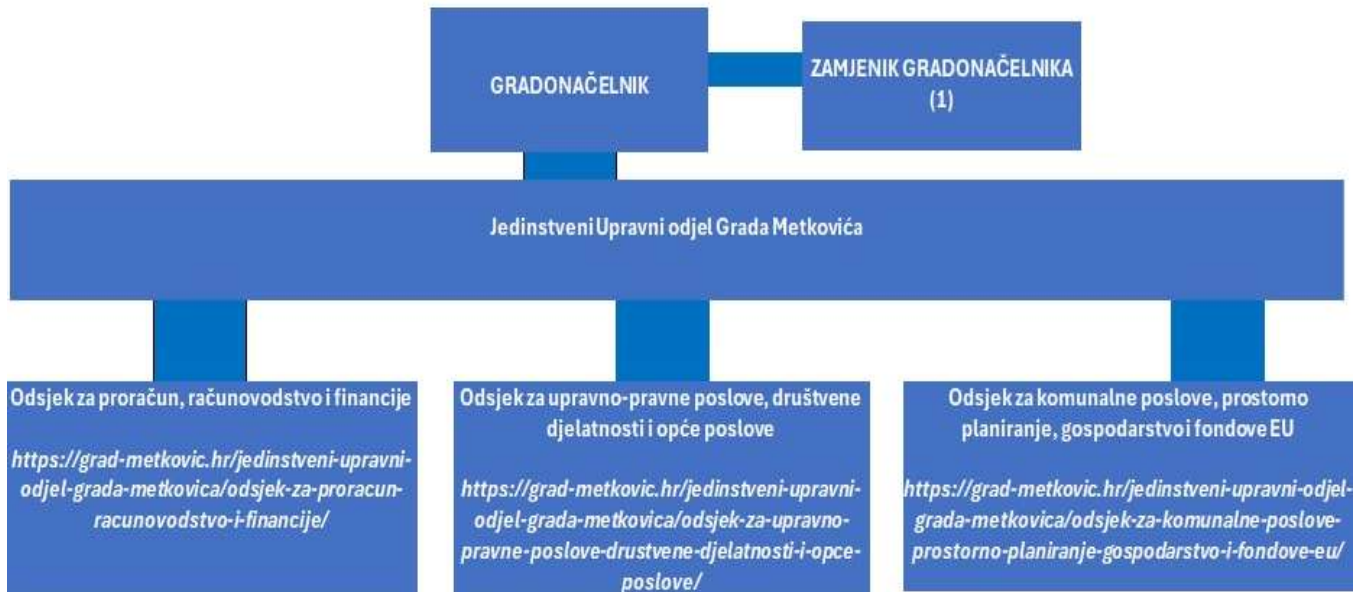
GRADONAČELNIK

ZAMJENIK GRADONAČELNIKA (1)

Jedinstveni Upravni odjel Grada Metkovića

Odsjek za proračun, računovodstvo i financije

https://grad-metkovic.hr/jedinstveni-upravni-odjel-grada-metkovica/odsjek-za-proracun-racunovodstvo-i-financije/

Odsjek za upravno-pravne poslove, društvene djelatnosti i opće poslove

https://grad-metkovic.hr/jedinstveni-upravni-odjel-grada-metkovica/odsjek-za-upravno-pravne-poslove-drustvene-djelatnosti-i-opce-poslove/

Odsjek za komunalne poslove, prostomo planiranje, gospodarstvo i fondove EU

https://grad-metkovic.hr/jedinstveni-upravni-odjel-grada-metkovica/odsjek-za-komunalne-poslove-prostorno-planiranje-gospodarstvo-i-fondove-eu/